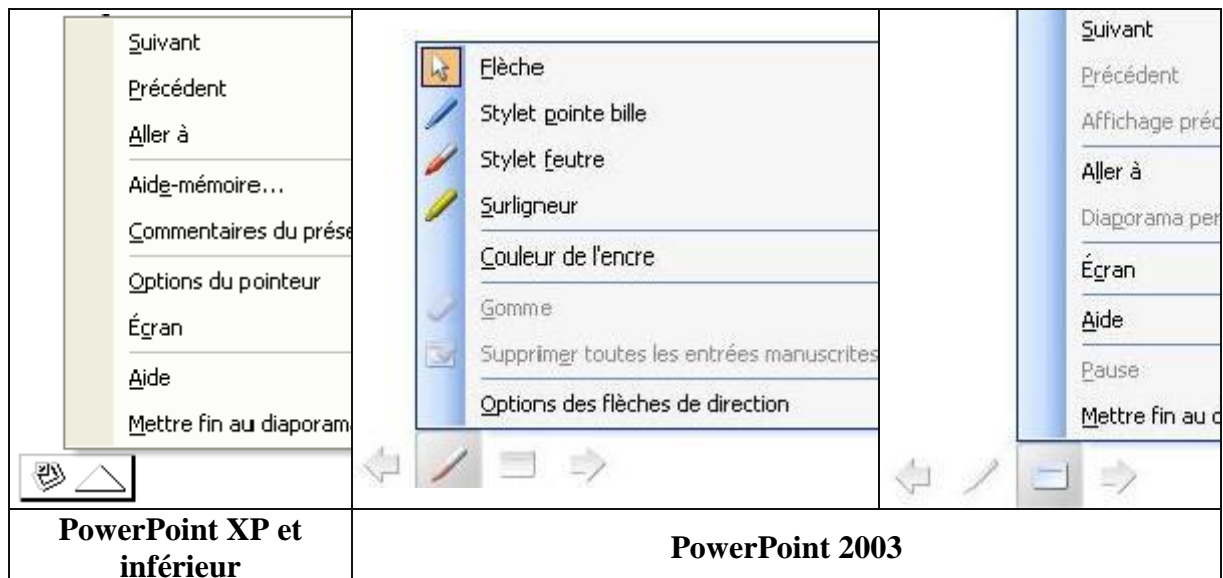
Suivant
Précédent
Aller à
Aide-mémoire...
Commentaires du prése
Options du pointeur
Écran
Aide
Mettre fin au diaporam

Flèche
Stylet pointe bille
Stylet feutre
Surligneur
Couleur de l'encre
Gomme
Supprimer toutes les entrées manuscrites
Options des flèches de direction

Suivant
Précédent
Affichage préc
Aller à
Diaporama per
Écran
Aide
Pause
Mettre fin au d

| PowerPoint XP et inférieur | PowerPoint 2003 |